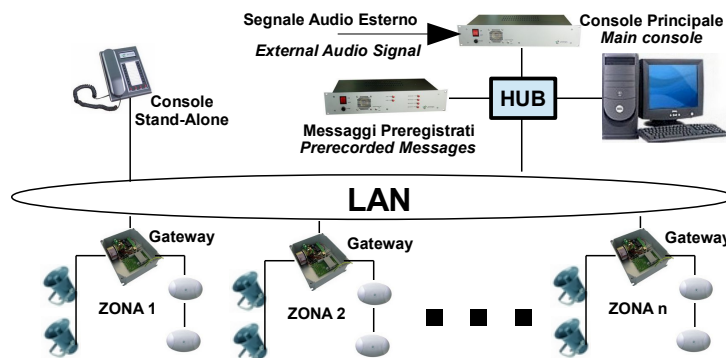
Segnale Audio Esterno
External Audio Signal

Console Principale
Main console

Console
Stand-Alone

Messaggi Preregistrati
Prerecorded Messages

HUB

LAN

Gateway
ZONA 1

Gateway
ZONA 2

Gateway
ZONA n